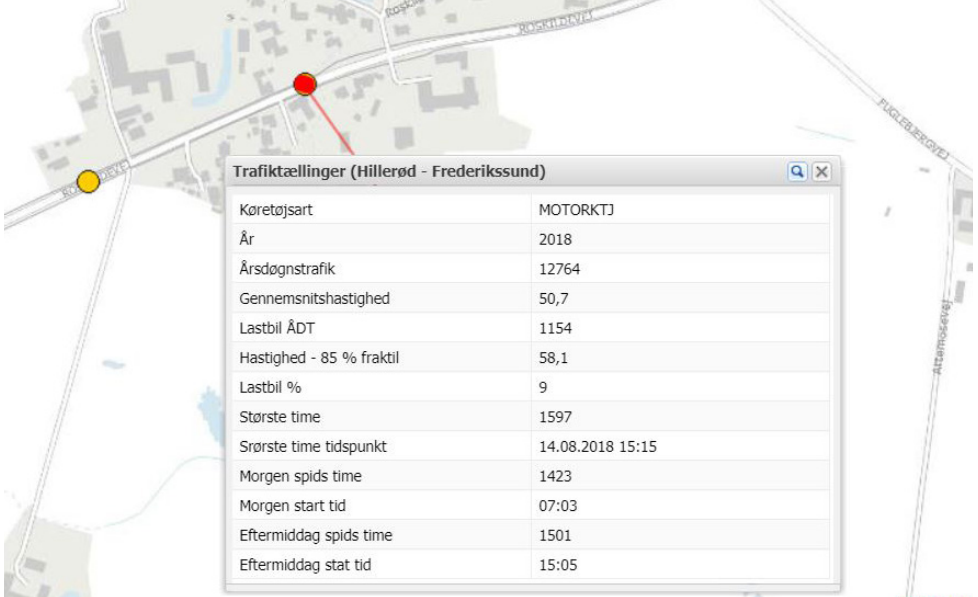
ROSKILDEVEJ

FUGLEBJERGVEJ

Attemosevej

Trafiktællinger (Hillerød - Frederikssund)

| Køretøjsart | MOTORKTJ |
|---|---|
| År | 2018 |
| Årsdøgnstrafik | 12764 |
| Gennemsnitshastighed | 50,7 |
| Lastbil ÅDT | 1154 |
| Hastighed - 85 % fraktil | 58,1 |
| Lastbil % | 9 |
| Største time | 1597 |
| Srørste time tidspunkt | 14.08.2018 15:15 |
| Morgen spids time | 1423 |
| Morgen start tid | 07:03 |
| Eftermiddag spids time | 1501 |
| Eftermiddag stat tid | 15:05 |